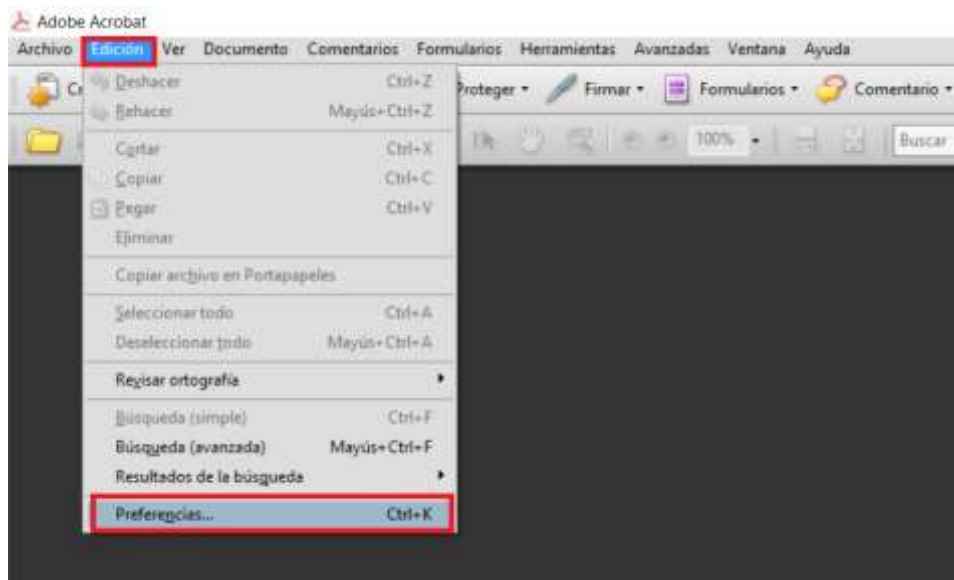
Adobe Acrobat

Archivo Edición Ver Documento Comentarios Formularios Herramientas Avanzadas Ventana Ayuda

Cr

Proteger Firmar Formularios Comentario

100% Buscar

Deshacer Ctrl+Z
Rehacer Mayús+Ctrl+Z
Cortar Ctrl+X
Copiar Ctrl+C
Pegar Ctrl+V
Eliminar
Copiar archivo en Portapapeles
Seleccionar todo Ctrl+A
Deseleccionar todo Mayús+Ctrl+A
Revisar ortografía
Búsqueda (simple) Ctrl+F
Búsqueda (avanzada) Mayús+Ctrl+F
Resultados de la búsqueda
Preferencias... Ctrl+K